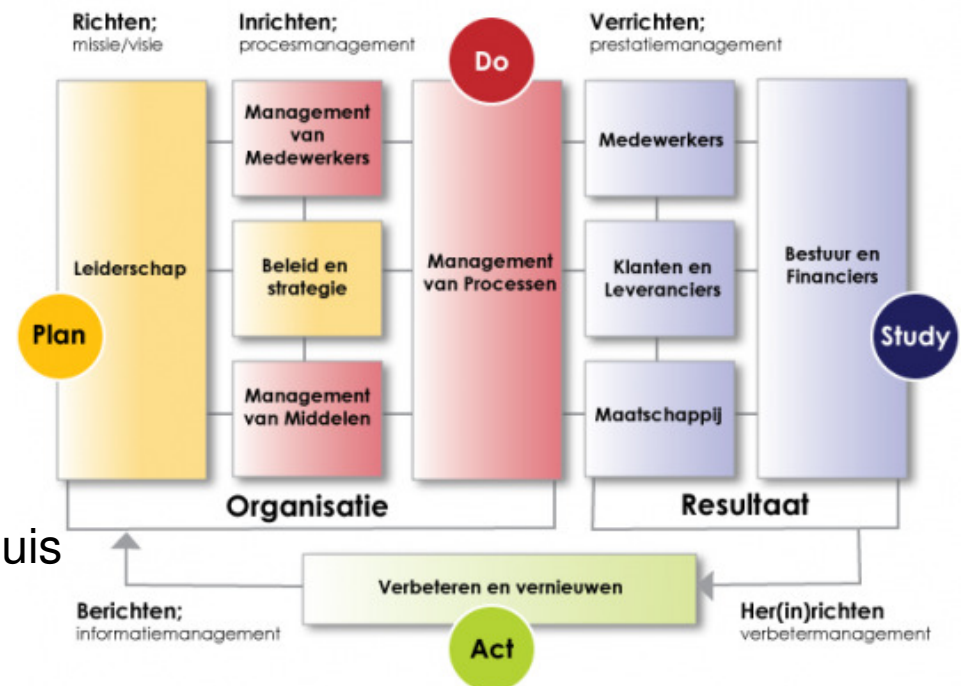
Richten;
missie/visie

Inrichten;
procesmanagement

Do

Verrichten;
prestatiemanagement

Leiderschap

Management van Medewerkers

Beleid en strategie

Management van Middelen

Management van Processen

Medewerkers

Klanten en Leveranciers

Maatschappij

Bestuur en Financiers

Plan

Study

Organisatie

Resultaat

uis

Verbeteren en vernieuwen

Berichten;
informatiemanagement

Act

Her(in)richten
verbetermanagement